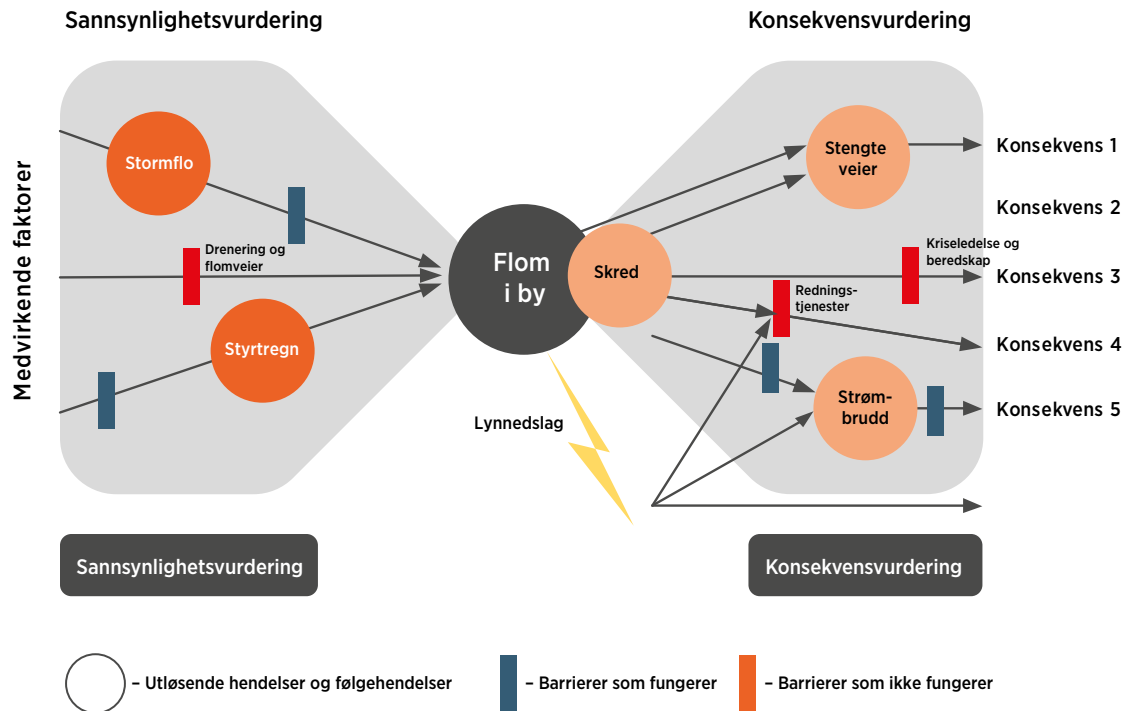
Sannsynlighetsvurdering

Konsekvensvurdering

Medvirkende faktorer

Stormflo

Drenering og flomveier

Styrtregn

Flom i by

Skred

Lynnedslag

Stengte veier

Kriseledelse og beredskap

Rednings-tjenester

Strøm-brudd

Konsekvens 1

Konsekvens 2

Konsekvens 3

Konsekvens 4

Konsekvens 5

Sannsynlighetsvurdering

Konsekvensvurdering

– Utløsende hendelser og følgehendelser

– Barrierer som fungerer

– Barrierer som ikke fungerer